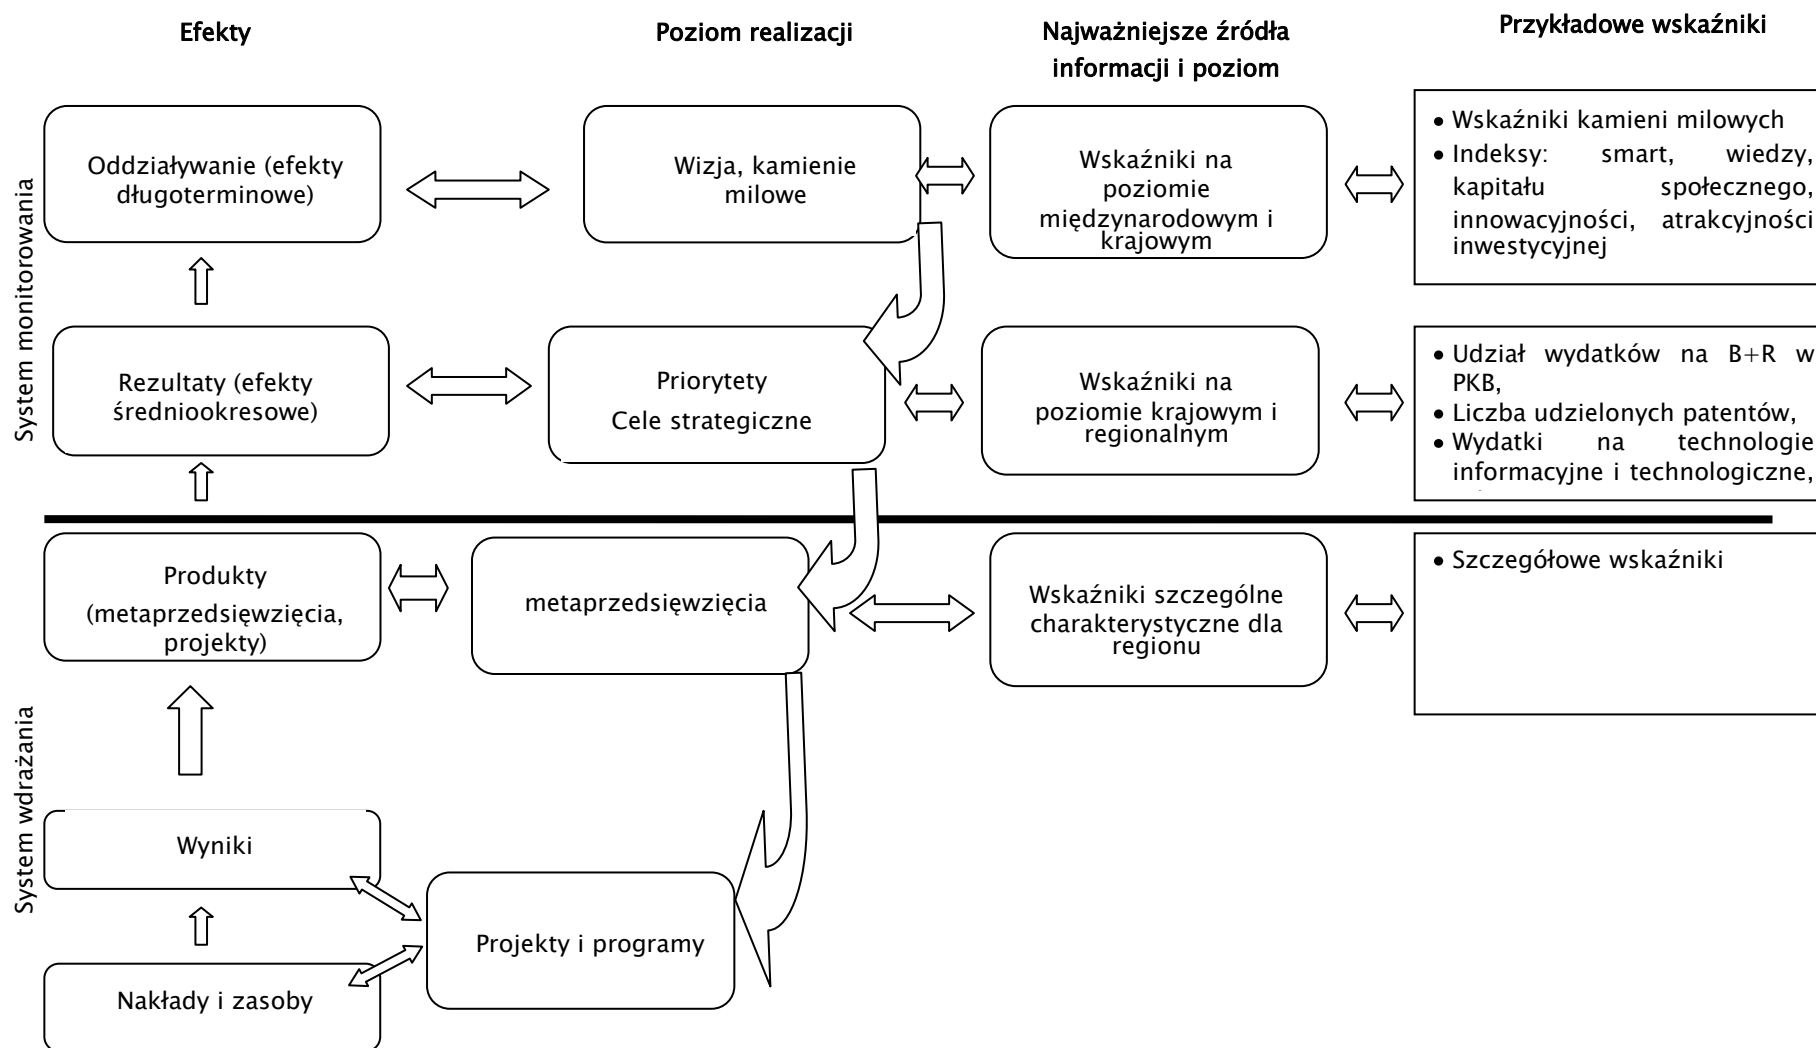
Efekty

Poziom realizacji

Najważniejsze źródła informacji i poziom

Przykładowe wskaźniki

System monitorowania

Oddziaływanie (efekty długoterminowe)

Wizja, kamienie milowe

Wskaźniki na poziomie międzynarodowym i krajowym

• Wskaźniki kamieni milowych
• Indeksy: smart, wiedzy, kapitału społecznego, innowacyjności, atrakcyjności inwestycyjnej

Rezultaty (efekty średniookresowe)

Priorytety
Cele strategiczne

Wskaźniki na poziomie krajowym i regionalnym

• Udział wydatków na B+R w PKB,
• Liczba udzielonych patentów,
• Wydatki na technologie informacyjne i technologiczne,

System wdrażania

Produkty (metaprzedsięwzięcia, projekty)

metaprzedsięwzięcia

Wskaźniki szczególne charakterystyczne dla regionu

• Szczegółowe wskaźniki

Wyniki

Projekty i programy

Nakłady i zasoby